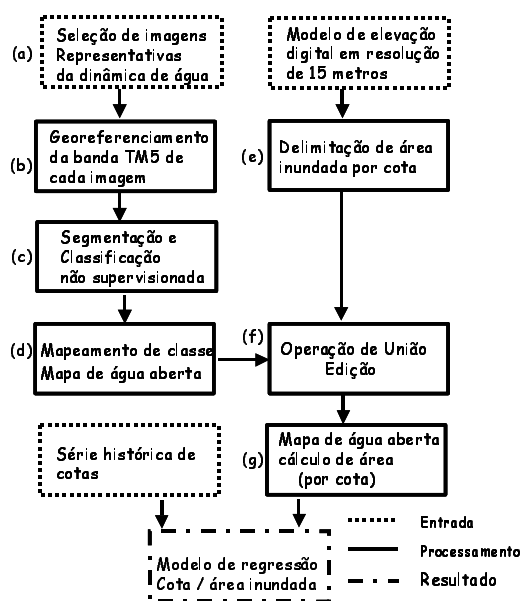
(a) Seleção de imagens Representativas da dinâmica de água

Modelo de elevação digital em resolução de 15 metros

(b) Georeferenciamento da banda TM5 de cada imagem

(e) Delimitação de área inundada por cota

(c) Segmentação e Classificação não supervisionada

(d) Mapeamento de classe Mapa de água aberta

(f) Operação de União Edição

(g) Mapa de água aberta cálculo de área (por cota)

Série histórica de cotas

Modelo de regressão Cota / área inundada

Entrada

Processamento

Resultado